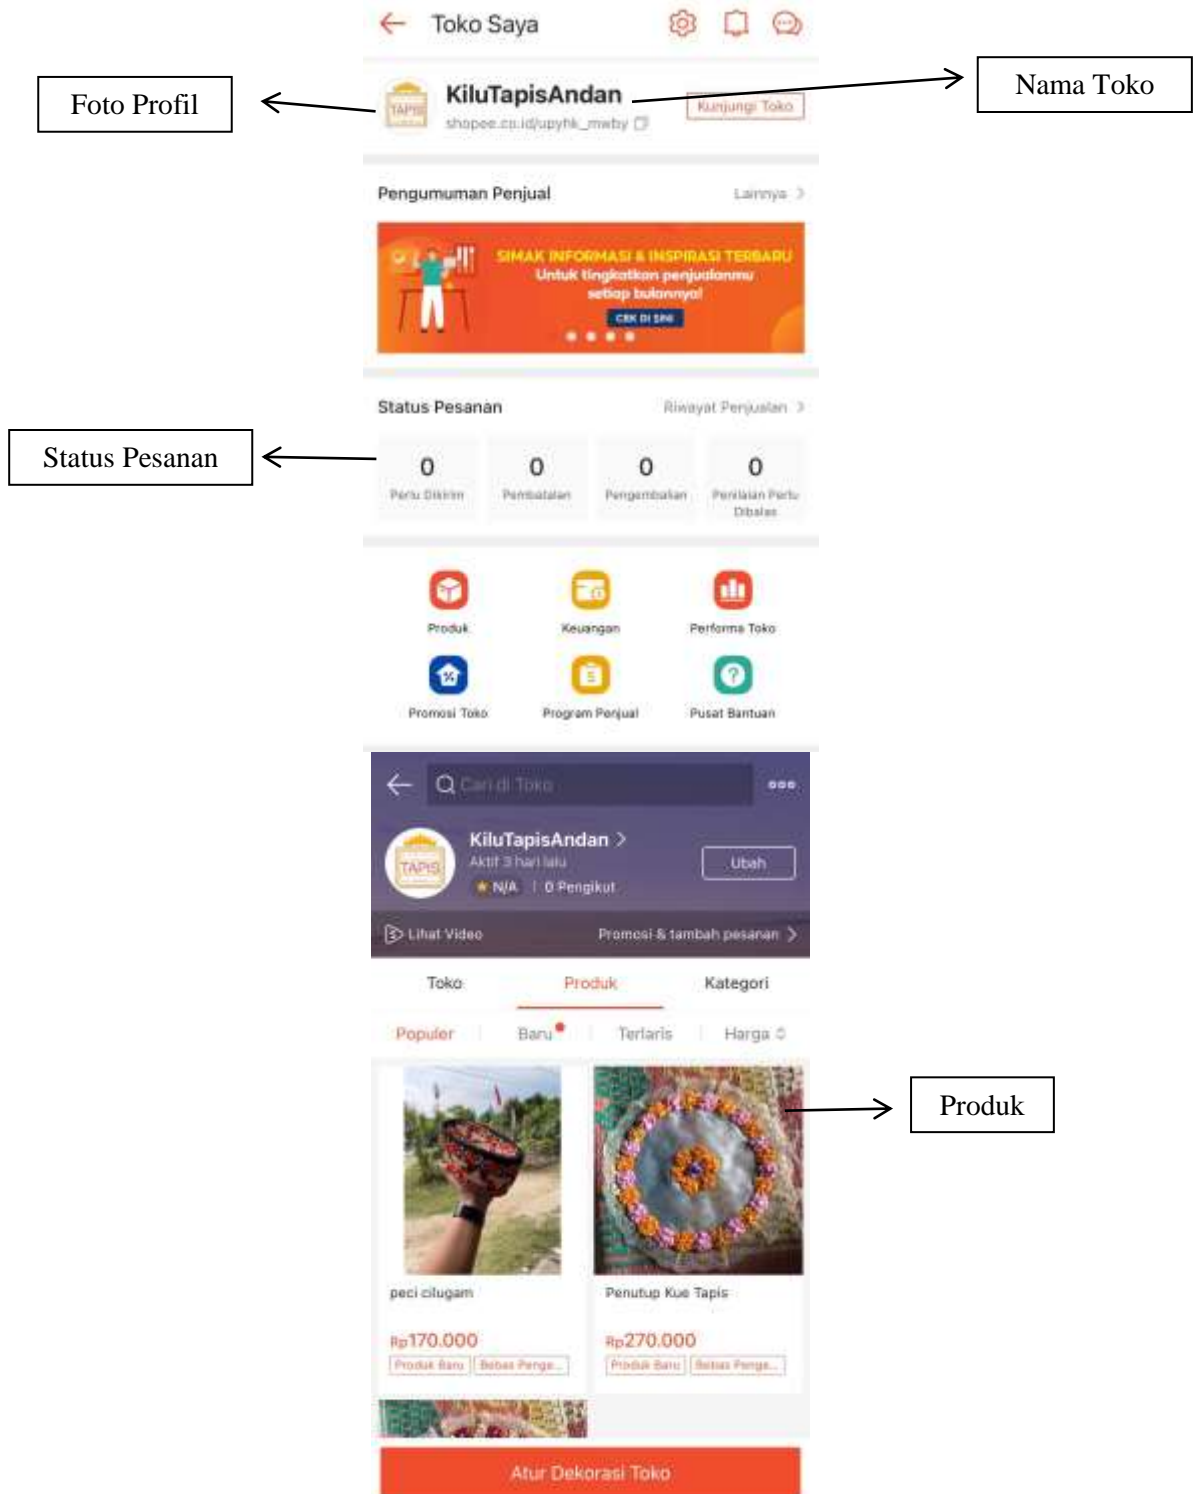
Toko Saya

Foto Profil

TAPIS

KiluTapisAndan

shopee.co.id/upyhk_mwby

Kunjungi Toko

Nama Toko

Pengumuman Penjual

Lainnya >

SIMAK INFORMASI & INSPIRASI TERBARU
Untuk tingkatkan penjualanmu setiap bulannya!

CEK DI SINI

Status Pesanan

Riwayat Penjualan >

Status Pesanan

| 0 | 0 | 0 | 0 |
|---|---|---|---|
| Perlu Dikirim | Pembatalan | Pengembalian | Penilaian Perlu Dibalas |

Produk

Keuangan

Performa Toko

Promosi Toko

Program Penjual

Pusat Bantuan

Cari di Toko

TAPIS

KiluTapisAndan >

Aktif 3 hari lalu

N/A | 0 Pengikut

Ubah

Lihat Video

Promosi & tambah pesanan >

Toko

Produk

Kategori

Populer

Baru

Terlaris

Harga

Produk

peci cilugam

Rp170.000

Produk Baru | Bebas Penge...

Penutup Kue Tapis

Rp270.000

Produk Baru | Bebas Penge...

Atur Dekorasi Toko